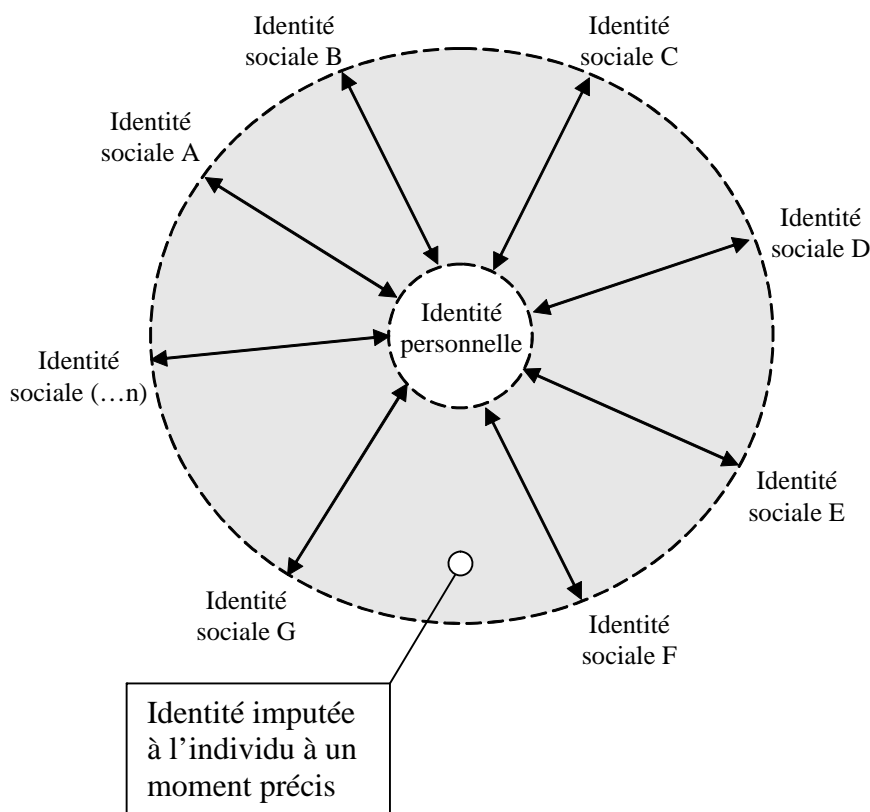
Identité sociale B

Identité sociale C

Identité sociale A

Identité sociale D

Identité personnelle

Identité sociale (…n)

Identité sociale E

Identité sociale G

Identité sociale F

Identité imputée à l'individu à un moment précis